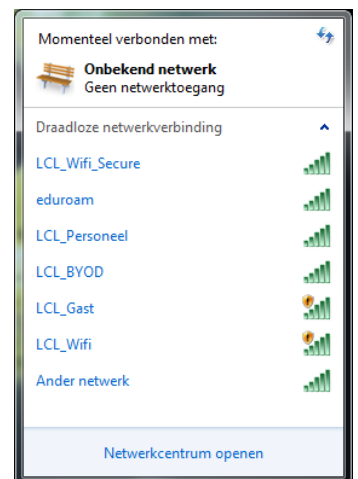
Momenteel verbonden met:

Onbekend netwerk
Geen netwerktoegang

Draadloze netwerkverbinding

LCL_Wifi_Secure

eduroam

LCL_Personeel

LCL_BYOD

LCL_Gast

LCL_Wifi

Ander netwerk

Netwerkcentrum openen